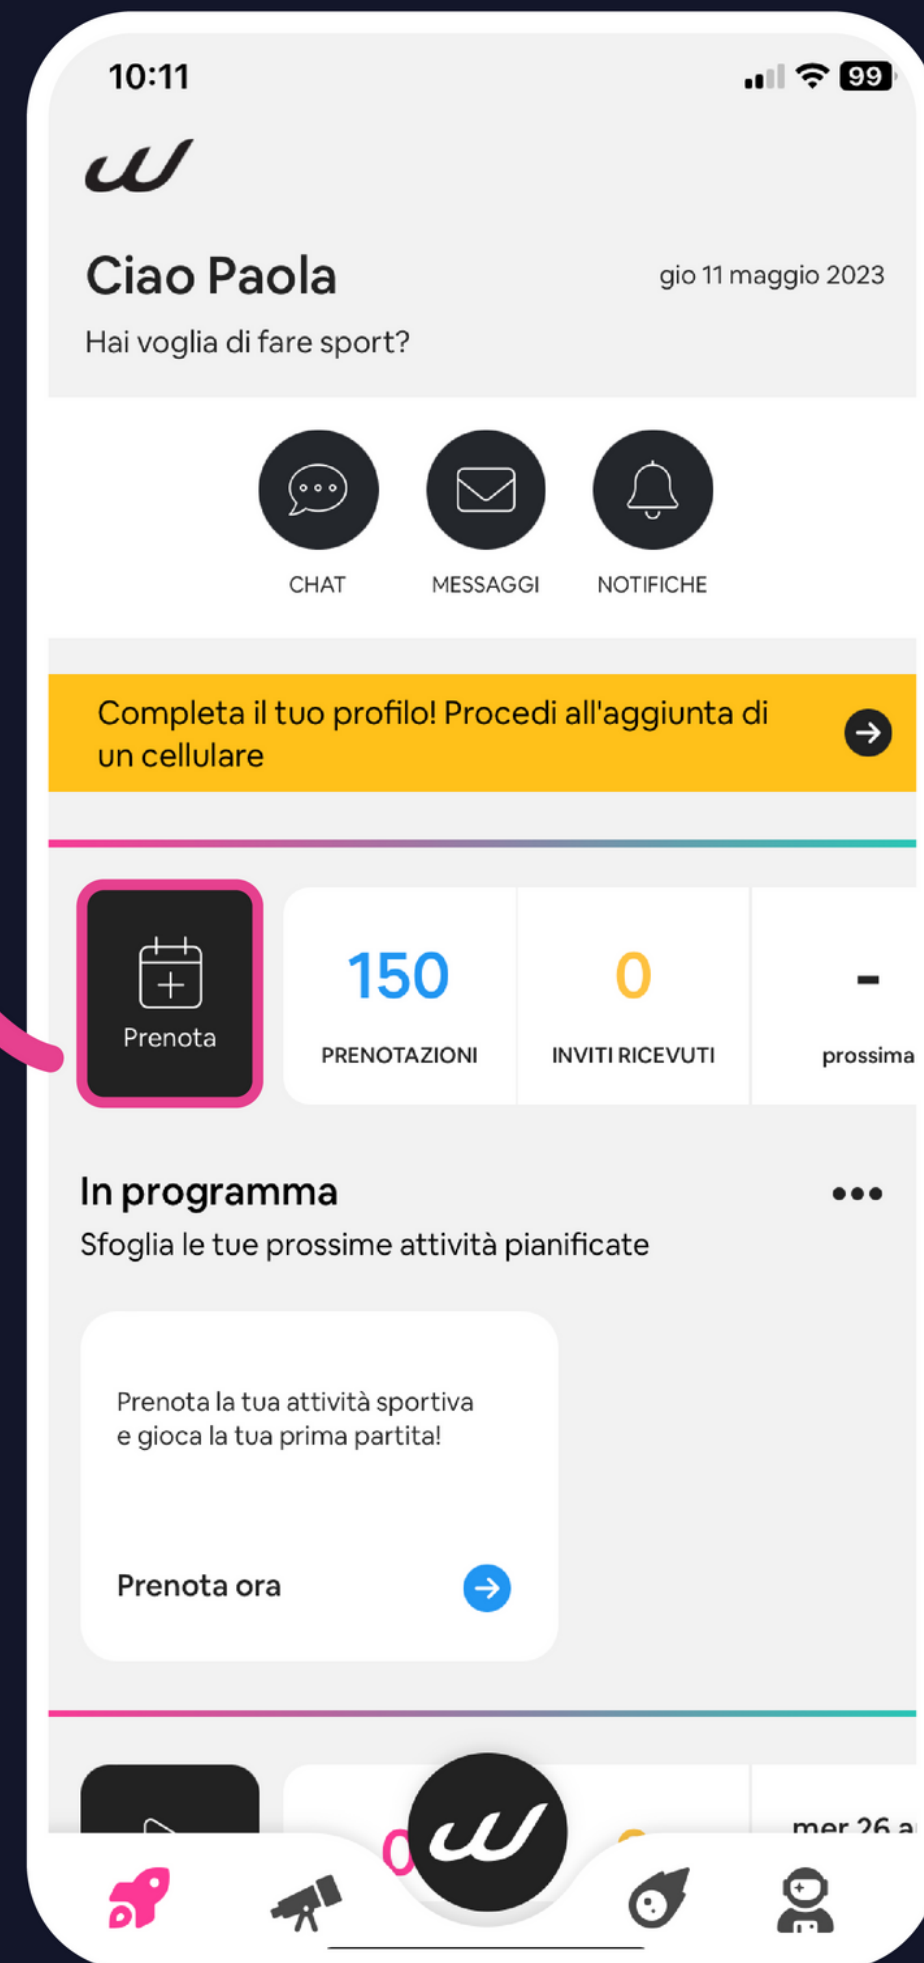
10:11

99

Ciao Paola

gio 11 maggio 2023

Hai voglia di fare sport?

CHAT

MESSAGGI

NOTIFICHE

Completa il tuo profilo! Procedi all'aggiunta di un cellulare

Prenota

150

PRENOTAZIONI

0

INVITI RICEVUTI

-

prossima

In programma

Sfoglia le tue prossime attività pianificate

Prenota la tua attività sportiva e gioca la tua prima partita!

Prenota ora

mer 26 a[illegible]